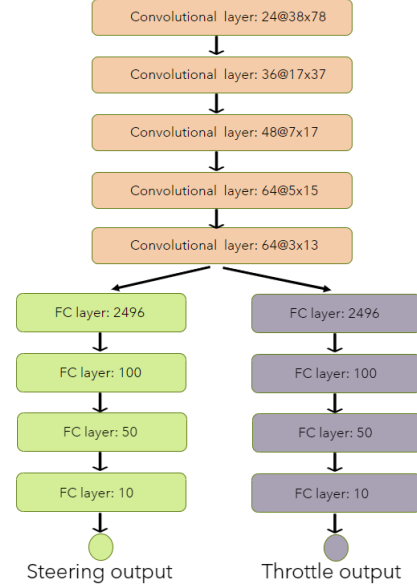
Convolutional layer: 24@38x78

Convolutional layer: 36@17x37

Convolutional layer: 48@7x17

Convolutional layer: 64@5x15

Convolutional layer: 64@3x13

FC layer: 2496

FC layer: 100

FC layer: 50

FC layer: 10

Steering output

FC layer: 2496

FC layer: 100

FC layer: 50

FC layer: 10

Throttle output